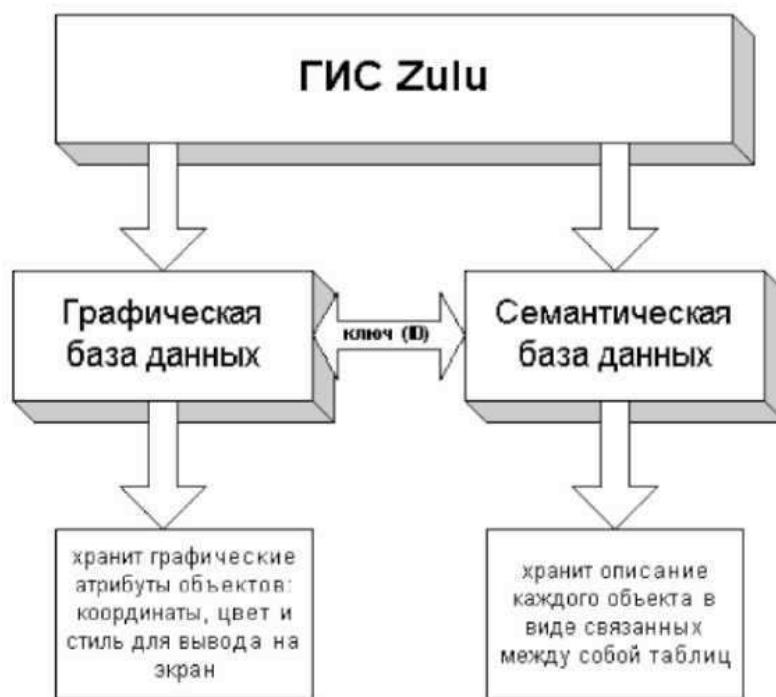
ГИС Zulu

Графическая база данных

ключ (ID)

Семантическая база данных

хранит графические атрибуты объектов: координаты, цвет и стиль для вывода на экран

хранит описание каждого объекта в виде связанных между собой таблиц